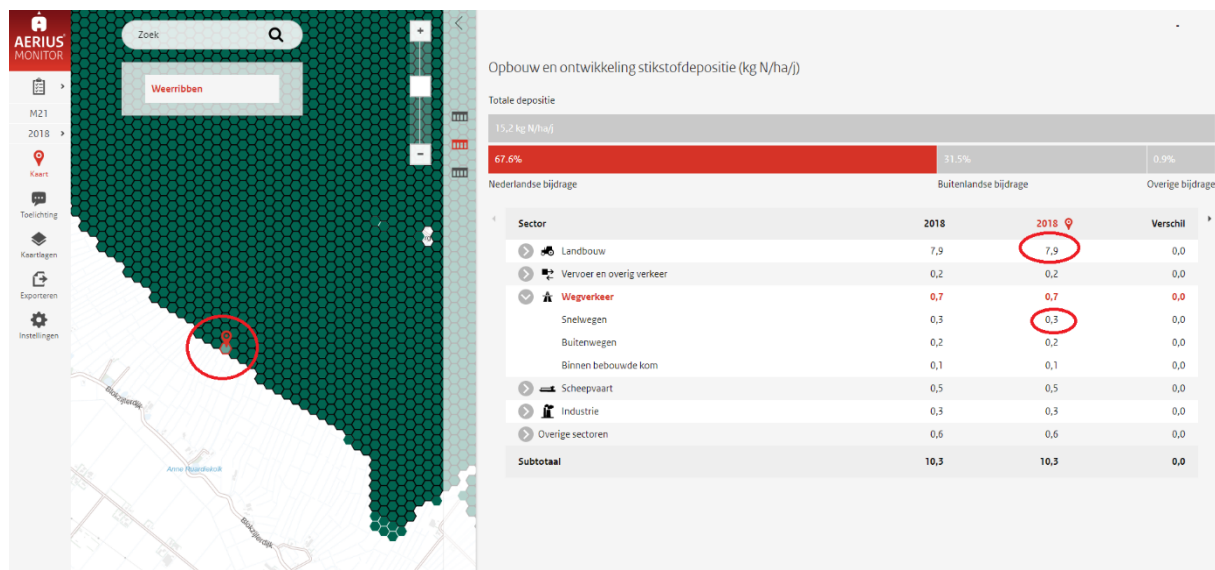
AERIUS MONITOR

M21
2018
Kaart
Toelichting
Kaartlagen
Exporteren
Instellingen

Zoek
Weerribben

Blokzijlerdijk
Anne Haandiekolk
Blokzijlerdijk

Opbouw en ontwikkeling stikstofdepositie (kg N/ha/j)

Totale depositie

15,2 kg N/ha/j

67,6%
31,5%
0,9%

Nederlandse bijdrage
Buitenlandse bijdrage
Overige bijdrage

| Sector | 2018 | 2018 | Verschil |
|---|---|---|---|
| Landbouw | 7,9 | 7,9 | 0,0 |
| Vervoer en overig verkeer | 0,2 | 0,2 | 0,0 |
| Wegverkeer | 0,7 | 0,7 | 0,0 |
| Snelwegen | 0,3 | 0,3 | 0,0 |
| Buitenwegen | 0,2 | 0,2 | 0,0 |
| Binnen bebouwde kom | 0,1 | 0,1 | 0,0 |
| Scheepvaart | 0,5 | 0,5 | 0,0 |
| Industrie | 0,3 | 0,3 | 0,0 |
| Overige sectoren | 0,6 | 0,6 | 0,0 |
| Subtotaal | 10,3 | 10,3 | 0,0 |